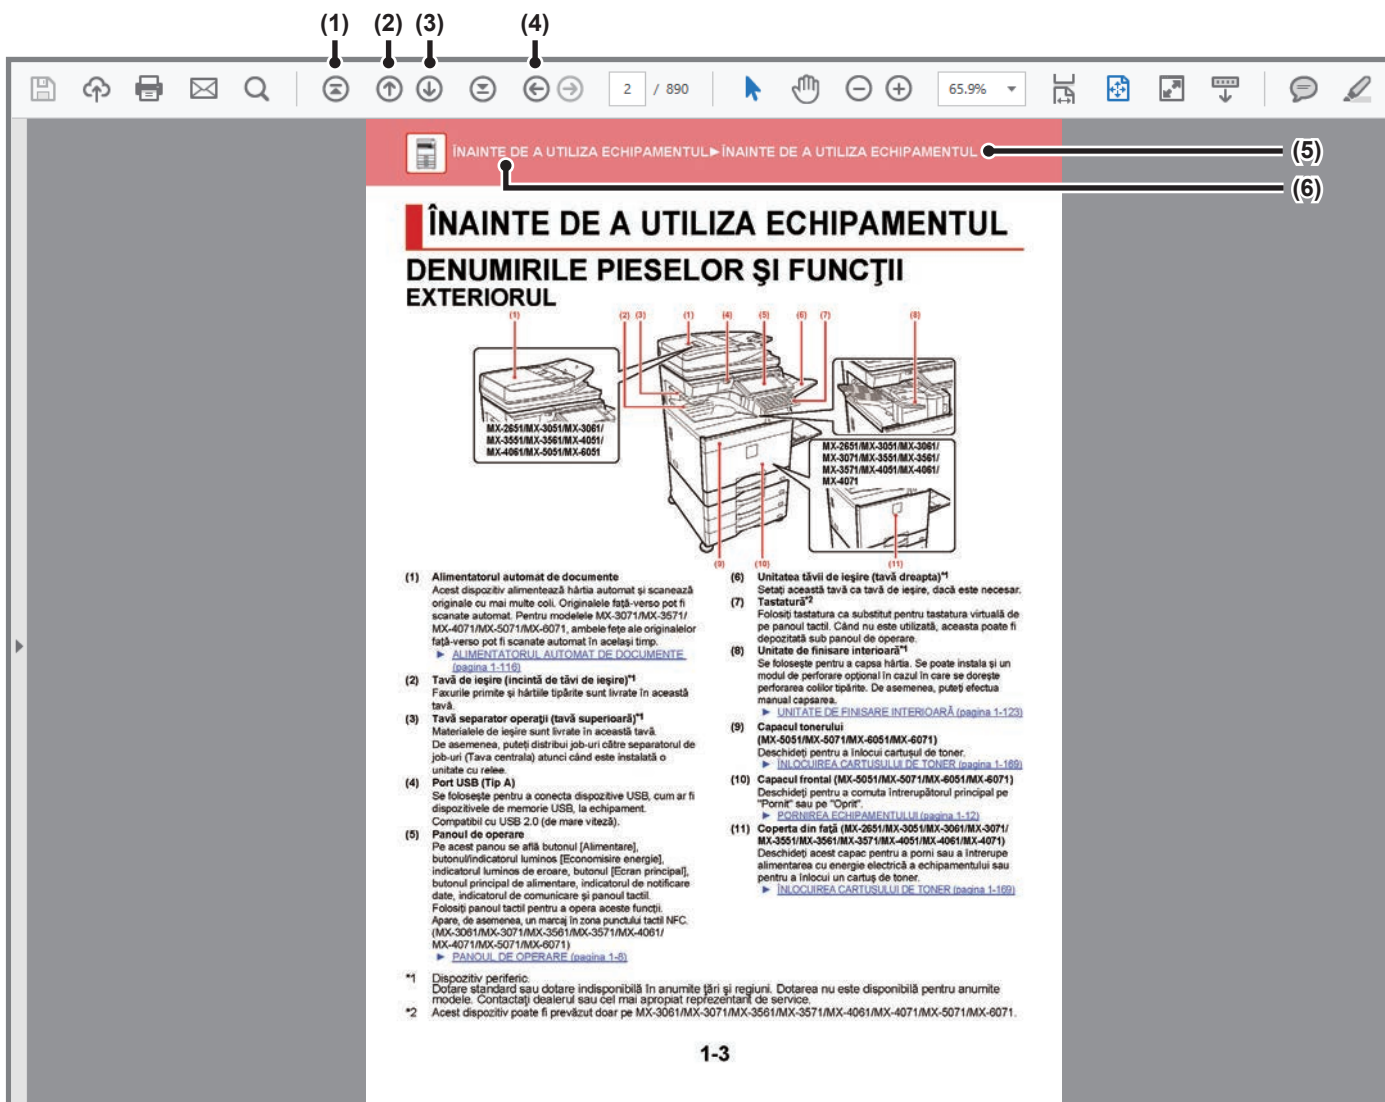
(1) (2) (3) (4)

2 / 890

65.9%

ÎNAINTE DE A UTILIZA ECHIPAMENTUL►ÎNAINTE DE A UTILIZA ECHIPAMENTUL

(5)

(6)

ÎNAINTE DE A UTILIZA ECHIPAMENTUL

DENUMIRILE PIESELOR ŞI FUNCŢII

EXTERIORUL

(1) (2) (3) (1) (4) (5) (6) (7) (8)

MX-2651/MX-3051/MX-3061/ MX-3551/MX-3561/MX-4051/ MX-4061/MX-5051/MX-6051

MX-2651/MX-3051/MX-3061/ MX-3071/MX-3551/MX-3561/ MX-3571/MX-4051/MX-4061/ MX-4071

(9) (10) (11)

(1) Alimentatorul automat de documente
Acest dispozitiv alimentează hârtia automat şi scanează originale cu mai multe coli. Originalele faţă-verso pot fi scanate automat. Pentru modelele MX-3071/MX-3571/ MX-4071/MX-5071/MX-6071, ambele feţe ale originalelor faţă-verso pot fi scanate automat în acelaşi timp.
► ALIMENTATORUL AUTOMAT DE DOCUMENTE (pagina 1-116)

(2) Tavă de ieşire (incintă de tăvi de ieşire)*1
Faxurile primite şi hârtiile tipărite sunt livrate în această tavă.

(3) Tavă separator operaţii (tavă superioară)*1
Materialele de ieşire sunt livrate în această tavă. De asemenea, puteţi distribui job-uri către separatorul de job-uri (Tava centrala) atunci când este instalată o unitate cu releu.

(4) Port USB (Tip A)
Se foloseşte pentru a conecta dispozitive USB, cum ar fi dispozitivele de memorie USB, la echipament. Compatibil cu USB 2.0 (de mare viteză).

(5) Panoul de operare
Pe acest panou se află butonul [Alimentare], butonul/indicatorul luminos [Economisire energie], indicatorul luminos de eroare, butonul [Ecran principal], butonul principal de alimentare, indicatorul de notificare date, indicatorul de comunicare şi panoul tactil. Folosiţi panoul tactil pentru a opera aceste funcţii. Apare, de asemenea, un marcaj în zona punctului tactil NFC. (MX-3061/MX-3071/MX-3561/MX-3571/MX-4061/ MX-4071/MX-5071/MX-6071)
► PANOUL DE OPERARE (pagina 1-8)

(6) Unitatea tăvii de ieşire (tavă dreapta)*1
Setaţi această tavă ca tavă de ieşire, dacă este necesar.

(7) Tastatură*2
Folosiţi tastatura ca substitut pentru tastatura virtuală de pe panoul tactil. Când nu este utilizată, aceasta poate fi depozitată sub panoul de operare.

(8) Unitate de finisare interioară*1
Se foloseşte pentru a capsa hârtia. Se poate instala şi un modul de perforare opţional în cazul în care se doreşte perforarea colilor tipărite. De asemenea, puteţi efectua manual capsarea.
► UNITATE DE FINISARE INTERIOARĂ (pagina 1-123)

(9) Capacul tonerului (MX-5051/MX-5071/MX-6051/MX-6071)
Deschideţi pentru a înlocui cartuşul de toner.
► ÎNLOCUIREA CARTUŞULUI DE TONER (pagina 1-169)

(10) Capacul frontal (MX-5051/MX-5071/MX-6051/MX-6071)
Deschideţi pentru a comuta întrerupătorul principal pe "Pornit" sau pe "Oprit".
► PORNIREA ECHIPAMENTULUI (pagina 1-12)

(11) Coperta din faţă (MX-2651/MX-3051/MX-3061/MX-3071/ MX-3551/MX-3561/MX-3571/MX-4051/MX-4061/MX-4071)
Deschideţi acest capac pentru a porni sau a întrerupe alimentarea cu energie electrică a echipamentului sau pentru a înlocui un cartuş de toner.
► ÎNLOCUIREA CARTUŞULUI DE TONER (pagina 1-169)

*1 Dispozitiv periferic. Dotare standard sau dotare indisponibilă în anumite ţări şi regiuni. Dotarea nu este disponibilă pentru anumite modele. Contactaţi dealerul sau cel mai apropiat reprezentant de service.

*2 Acest dispozitiv poate fi prevăzut doar pe MX-3061/MX-3071/MX-3561/MX-3571/MX-4061/MX-4071/MX-5071/MX-6071.

1-3